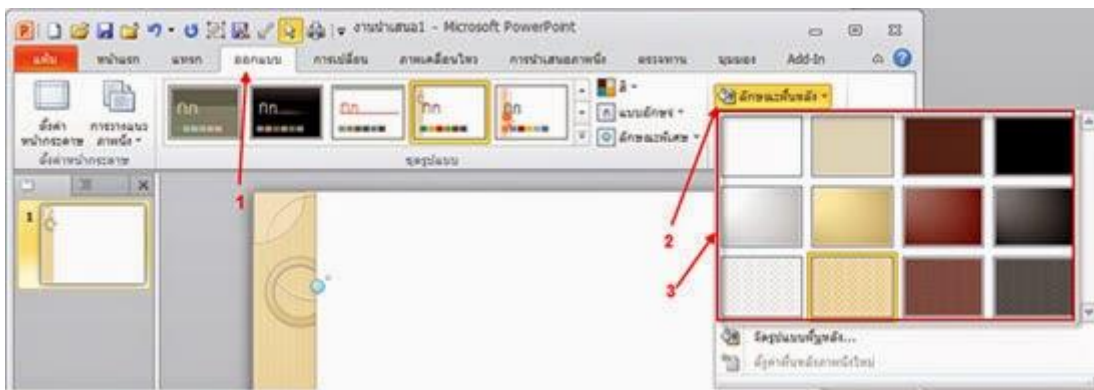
งานนำเสนอ1 - Microsoft PowerPoint

แฟ้ม หน้าแรก แทรก ออกแบบ การเปลี่ยน ภาพเคลื่อนไหว การนำเสนอภาพนิ่ง ตรวจทาน มุมมอง Add-In

ตั้งค่าหน้ากระดาษ การวางแนวภาพนิ่ง
ตั้งค่าหน้ากระดาษ

ชุดรูปแบบ

สี
แบบอักษร
ลักษณะพิเศษ

ลักษณะพื้นหลัง

1

2

3

จัดรูปแบบพื้นหลัง...
ตั้งค่าพื้นหลังภาพนิ่งใหม่

1